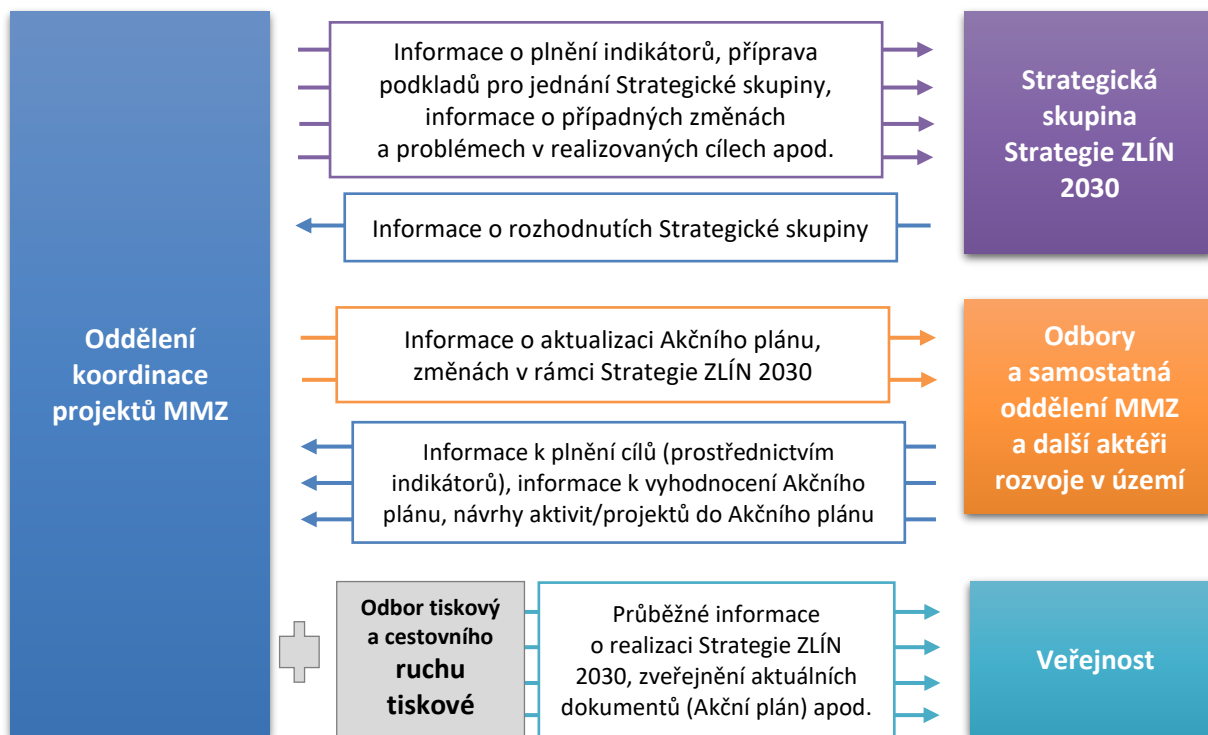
Oddělení koordinace projektů MMZ

Informace o plnění indikátorů, příprava podkladů pro jednání Strategické skupiny, informace o případných změnách a problémech v realizovaných cílech apod.

Strategická skupina Strategie ZLÍN 2030

Informace o rozhodnutích Strategické skupiny

Informace o aktualizaci Akčního plánu, změnách v rámci Strategie ZLÍN 2030

Odbory a samostatná oddělení MMZ a další aktéři rozvoje v území

Informace k plnění cílů (prostřednictvím indikátorů), informace k vyhodnocení Akčního plánu, návrhy aktivit/projektů do Akčního plánu

Odbor tiskový a cestovního ruchu tiskové

Průběžné informace o realizaci Strategie ZLÍN 2030, zveřejnění aktuálních dokumentů (Akční plán) apod.

Veřejnost